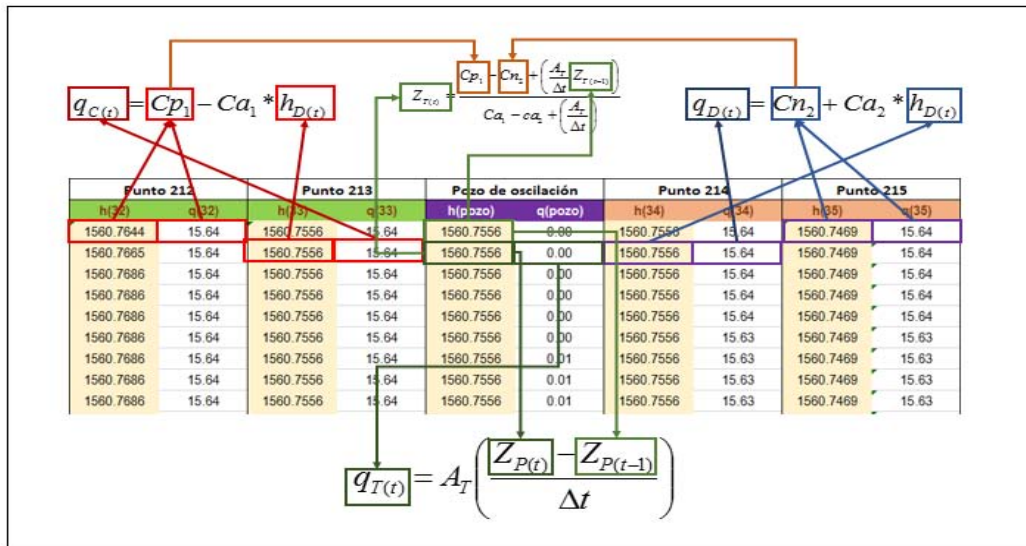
$q_{C(t)} = Cp_1 - Ca_1 * h_{D(t)}$

$Z_{T(t)} = \frac{Cp_1 - Cn_2 + \left(\frac{A_T}{\Delta t} Z_{T(t-1)}\right)}{Ca_1 - ca_2 + \left(\frac{A_T}{\Delta t}\right)}$

$q_{D(t)} = Cn_2 + Ca_2 * h_{D(t)}$

| Punto 212 | | Punto 213 | | Pozo de oscilación | | Punto 214 | | Punto 215 | |
|---|---|---|---|---|---|---|---|---|---|
| h(32) | q(32) | h(33) | q(33) | h(pozo) | q(pozo) | h(34) | q(34) | h(35) | q(35) |
| 1560.7644 | 15.64 | 1560.7556 | 15.64 | 1560.7556 | 0.00 | 1560.7556 | 15.64 | 1560.7469 | 15.64 |
| 1560.7665 | 15.64 | 1560.7556 | 15.64 | 1560.7556 | 0.00 | 1560.7556 | 15.64 | 1560.7469 | 15.64 |
| 1560.7686 | 15.64 | 1560.7556 | 15.64 | 1560.7556 | 0.00 | 1560.7556 | 15.64 | 1560.7469 | 15.64 |
| 1560.7686 | 15.64 | 1560.7556 | 15.64 | 1560.7556 | 0.00 | 1560.7556 | 15.64 | 1560.7469 | 15.64 |
| 1560.7686 | 15.64 | 1560.7556 | 15.64 | 1560.7556 | 0.00 | 1560.7556 | 15.64 | 1560.7469 | 15.64 |
| 1560.7686 | 15.64 | 1560.7556 | 15.64 | 1560.7556 | 0.00 | 1560.7556 | 15.63 | 1560.7469 | 15.63 |
| 1560.7686 | 15.64 | 1560.7556 | 15.64 | 1560.7556 | 0.01 | 1560.7556 | 15.63 | 1560.7469 | 15.63 |
| 1560.7686 | 15.64 | 1560.7556 | 15.64 | 1560.7556 | 0.01 | 1560.7556 | 15.63 | 1560.7469 | 15.63 |
| 1560.7686 | 15.64 | 1560.7556 | 15.64 | 1560.7556 | 0.01 | 1560.7556 | 15.63 | 1560.7469 | 15.63 |

$q_{T(t)} = A_T\left(\frac{Z_{P(t)} - Z_{P(t-1)}}{\Delta t}\right)$